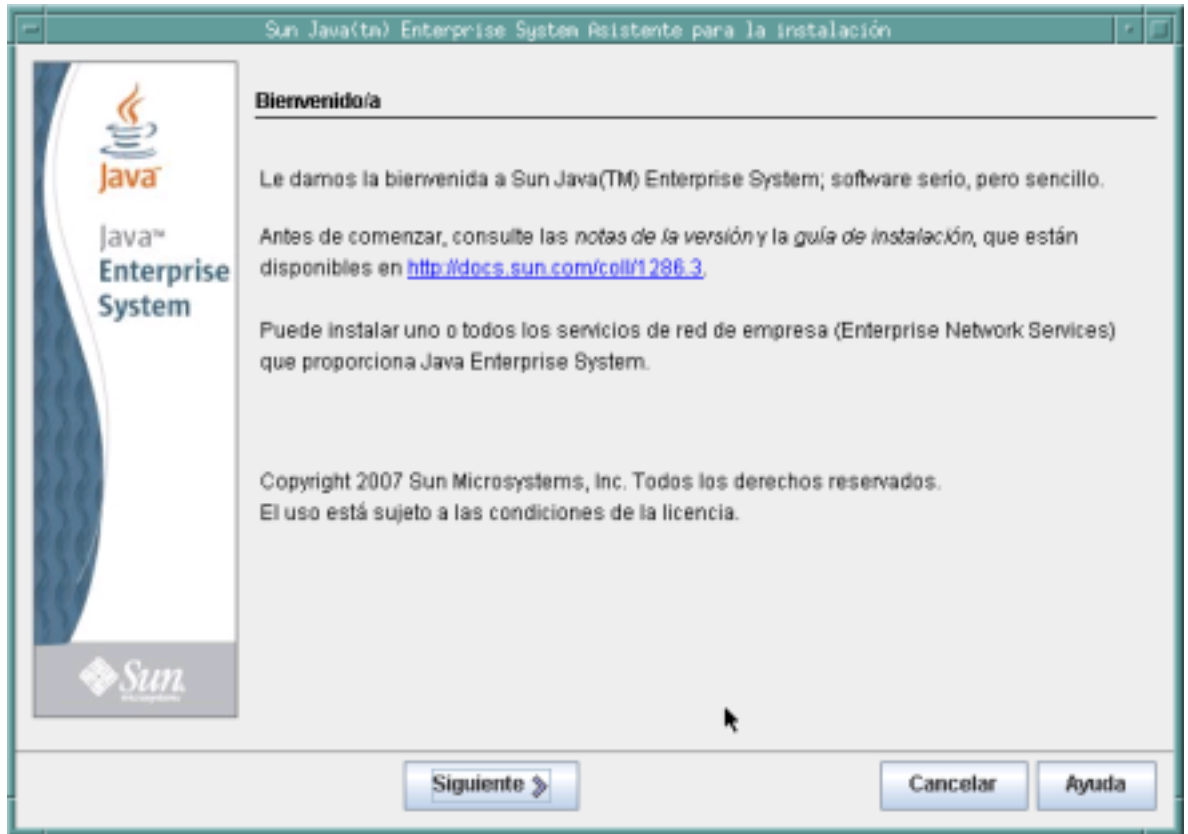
Sun Java(tm) Enterprise System Asistente para la instalación

Java

Java™
Enterprise
System

Sun

Bienvenido/a

Le damos la bienvenida a Sun Java(TM) Enterprise System; software serio, pero sencillo.

Antes de comenzar, consulte las *notas de la versión* y la *guía de instalación*, que están disponibles en http://docs.sun.com/coll/1286.3.

Puede instalar uno o todos los servicios de red de empresa (Enterprise Network Services) que proporciona Java Enterprise System.

Copyright 2007 Sun Microsystems, Inc. Todos los derechos reservados.
El uso está sujeto a las condiciones de la licencia.

Siguiente

Cancelar

Ayuda